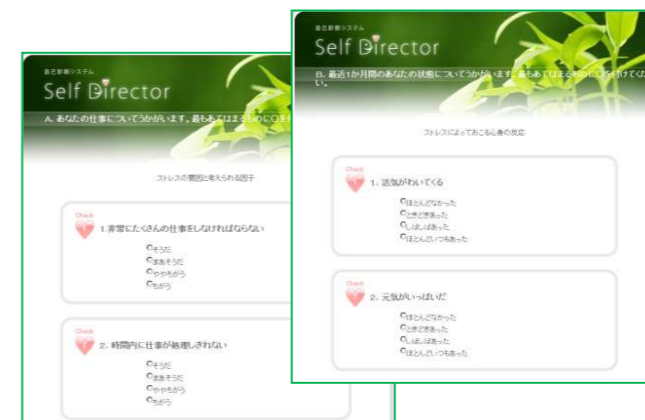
自己診断システム
Self Director
A. あなたの仕事についてうかがいます。最もあてはまるものに〇を

ストレスの要因と考えられる因子

Check
1
1.非常にたくさんの仕事をしなければならない
○そうだ
○まあそうだ
○ややちがう
○ちがう

Check
2
2. 時間内に仕事が処理しきれない
○そうだ
○まあそうだ
○ややちがう
○ちがう

自己診断システム
Self Director
B. 最近1か月間のあなたの状態についてうかがいます。最もあてはまるものに〇を付けください。

ストレスによっておこる心身の反応

Check
1
1. 活気がわいてくる
○ほとんどなかった
○ときどきあった
○しばしばあった
○ほとんどいつもあった

Check
2
2. 元気がいっぱいだ
○ほとんどなかった
○ときどきあった
○しばしばあった
○ほとんどいつもあった